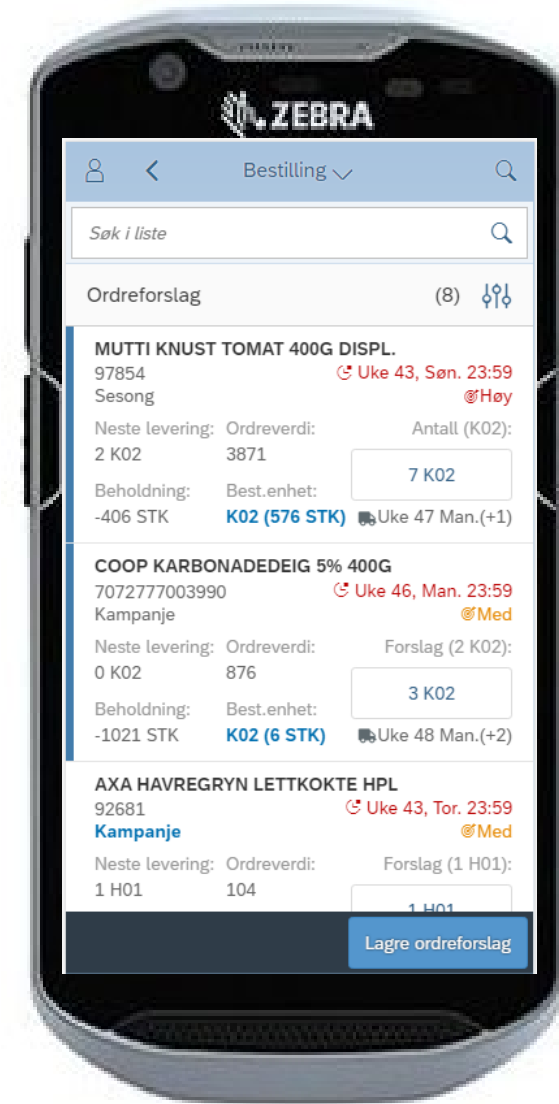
ZEBRA

Bestilling

Søk i liste

Ordreforslag (8)

MUTTI KNUST TOMAT 400G DISPL.
97854 Uke 43, Søn. 23:59
Sesong Høy
Neste levering: Ordreverdi: Antall (K02):
2 K02 3871 7 K02
Beholdning: Best.enhet:
-406 STK K02 (576 STK) Uke 47 Man.(+1)

COOP KARBONADEDEIG 5% 400G
7072777003990 Uke 46, Man. 23:59
Kampanje Med
Neste levering: Ordreverdi: Forslag (2 K02):
0 K02 876 3 K02
Beholdning: Best.enhet:
-1021 STK K02 (6 STK) Uke 48 Man.(+2)

AXA HAVREGRYN LETTKOKTE HPL
92681 Uke 43, Tor. 23:59
Kampanje Med
Neste levering: Ordreverdi: Forslag (1 H01):
1 H01 104 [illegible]

Lagre ordreforslag